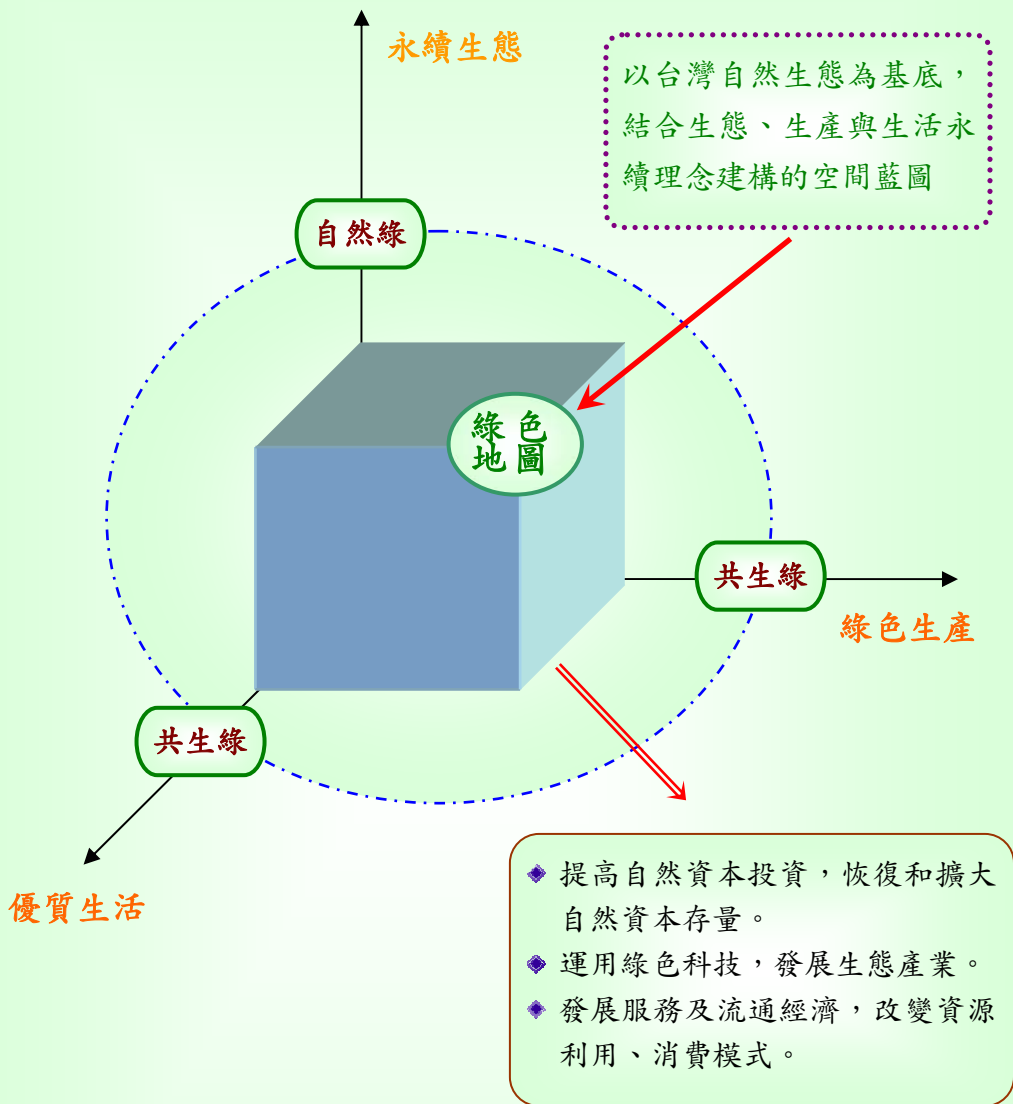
永續生態

以台灣自然生態為基底，結合生態、生產與生活永續理念建構的空間藍圖

自然綠

綠色地圖

共生綠

綠色生產

共生綠

優質生活

提高自然資本投資，恢復和擴大自然資本存量。

運用綠色科技，發展生態產業。

發展服務及流通經濟，改變資源利用、消費模式。